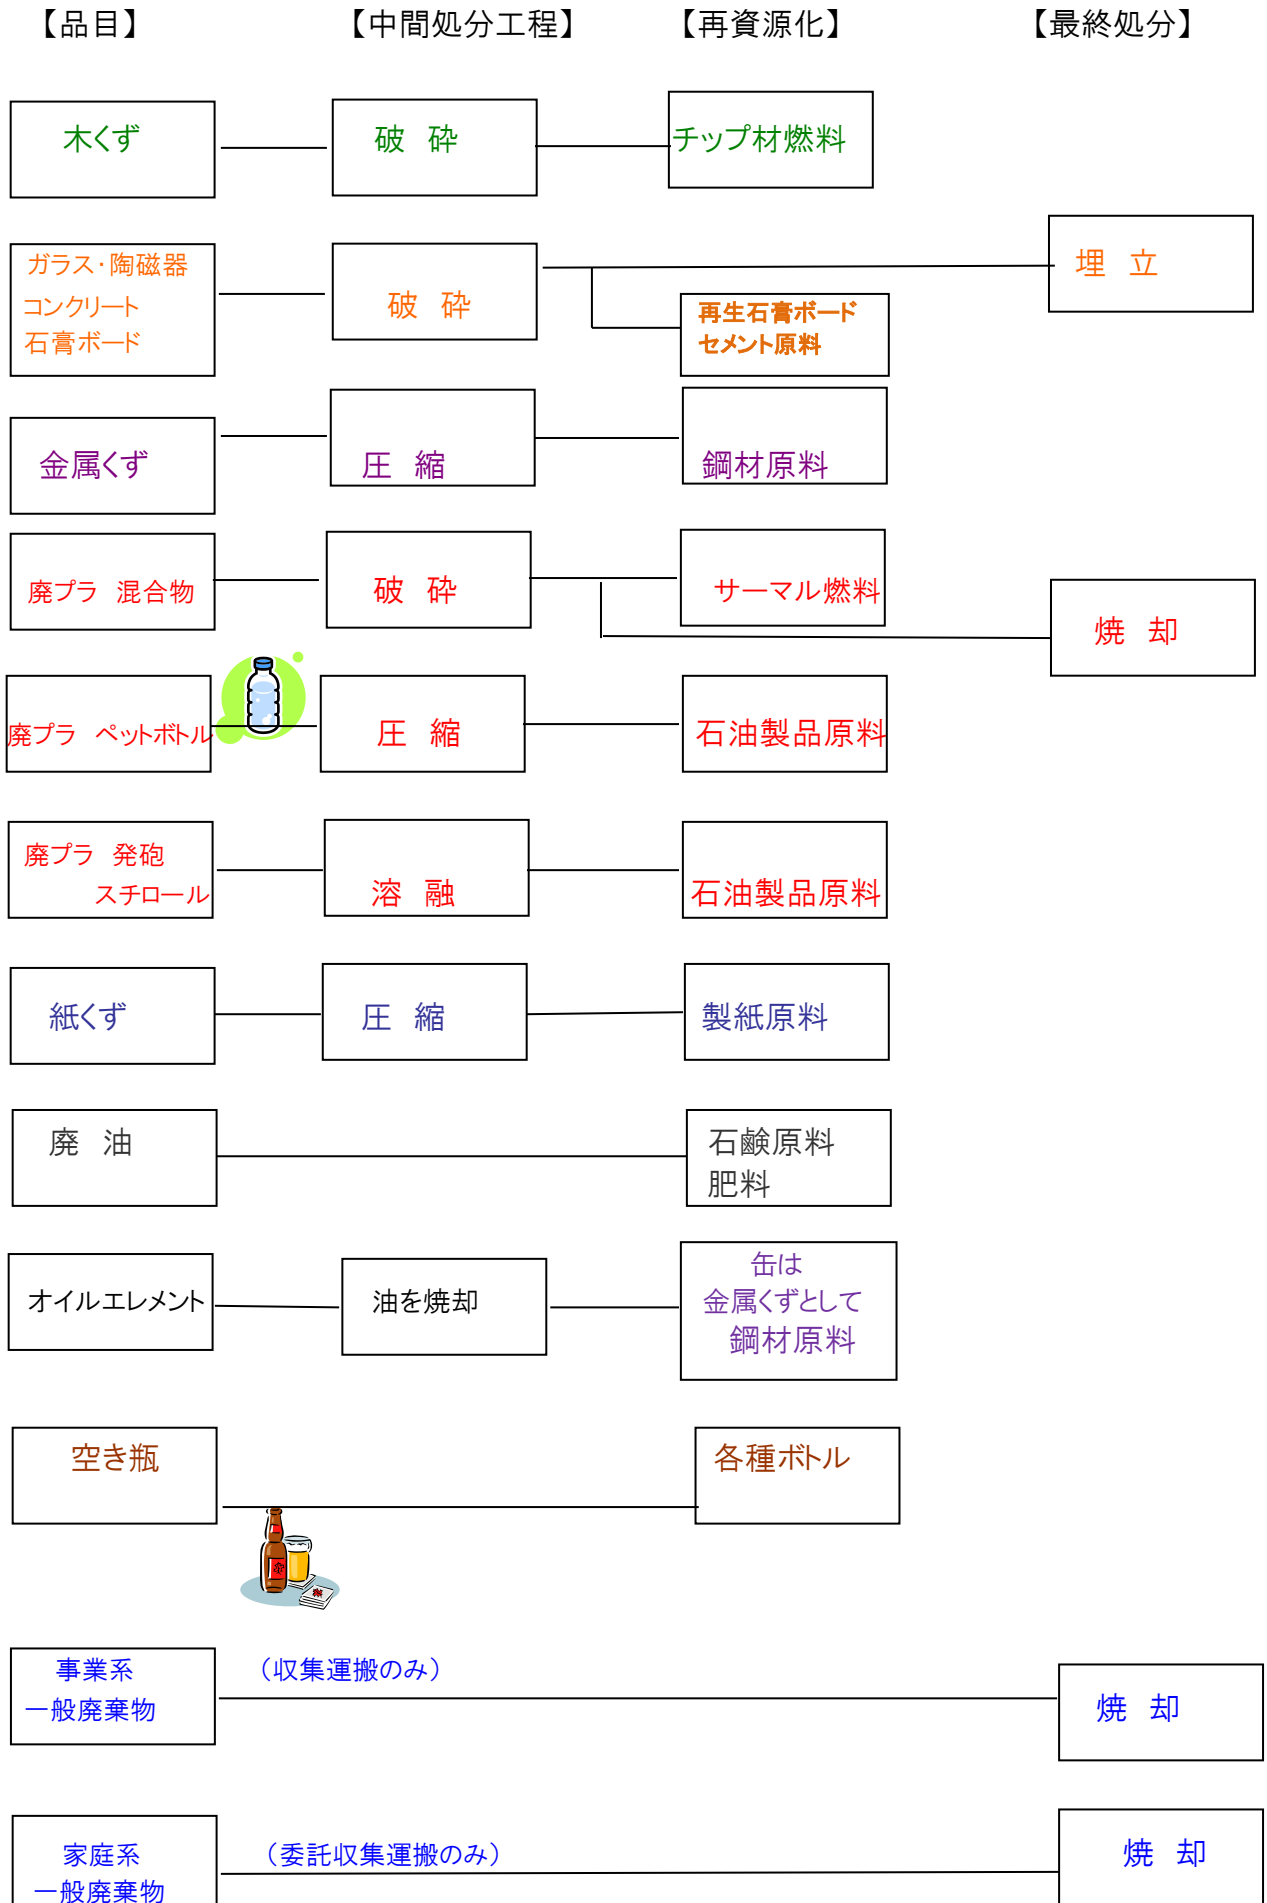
【品目】 【中間処分工程】 【再資源化】 【最終処分】

木くず

破 砕

チップ材燃料

ガラス･陶磁器
コンクリート
石膏ボード

破 砕

埋 立

再生石膏ボード
セメント原料

金属くず

圧 縮

鋼材原料

廃プラ 混合物

破 砕

サーマル燃料

焼 却

廃プラ ペットボトル

圧 縮

石油製品原料

廃プラ 発砲
スチロール

溶 融

石油製品原料

紙くず

圧 縮

製紙原料

廃 油

石鹸原料
肥料

オイルエレメント

油を焼却

缶は
金属くずとして
鋼材原料

空き瓶

各種ボトル

事業系
一般廃棄物

（収集運搬のみ）

焼 却

家庭系
一般廃棄物

（委託収集運搬のみ）

焼 却